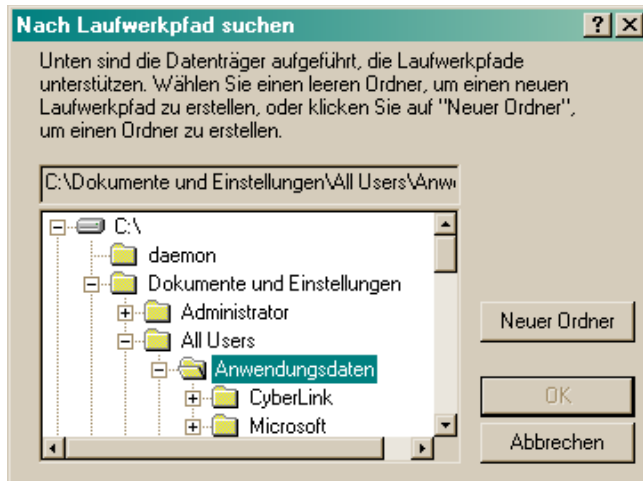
Nach Laufwerkpfad suchen

?

X

Unten sind die Datenträger aufgeführt, die Laufwerkpfade unterstützen. Wählen Sie einen leeren Ordner, um einen neuen Laufwerkpfad zu erstellen, oder klicken Sie auf "Neuer Ordner", um einen Ordner zu erstellen.

C:\Dokumente und Einstellungen\All Users\Anw

C:\
daemon
Dokumente und Einstellungen
Administrator
All Users
Anwendungsdaten
CyberLink
Microsoft

Neuer Ordner

OK

Abbrechen